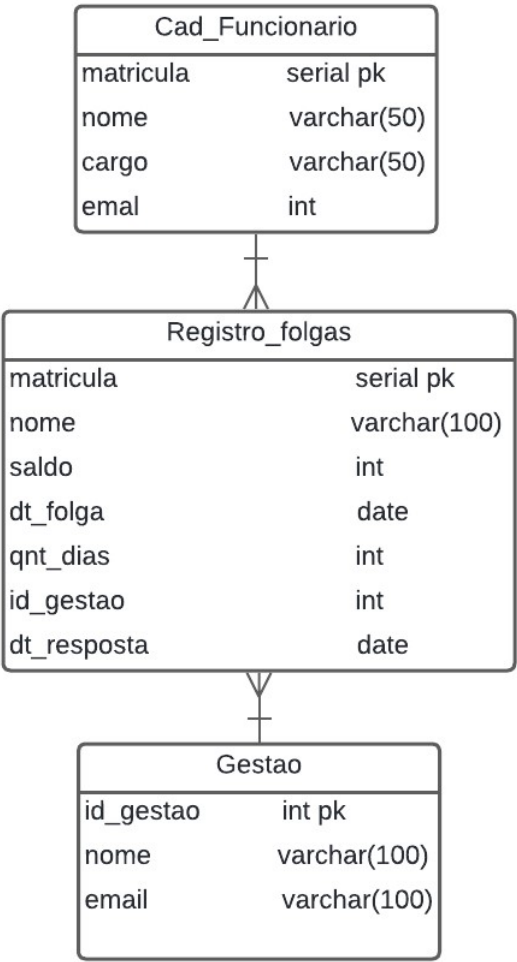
| Cad_Funcionario | |
|---|---|
| matricula | serial pk |
| nome | varchar(50) |
| cargo | varchar(50) |
| emal | int |

| Registro_folgas | |
|---|---|
| matricula | serial pk |
| nome | varchar(100) |
| saldo | int |
| dt_folga | date |
| qnt_dias | int |
| id_gestao | int |
| dt_resposta | date |

| Gestao | |
|---|---|
| id_gestao | int pk |
| nome | varchar(100) |
| email | varchar(100) |